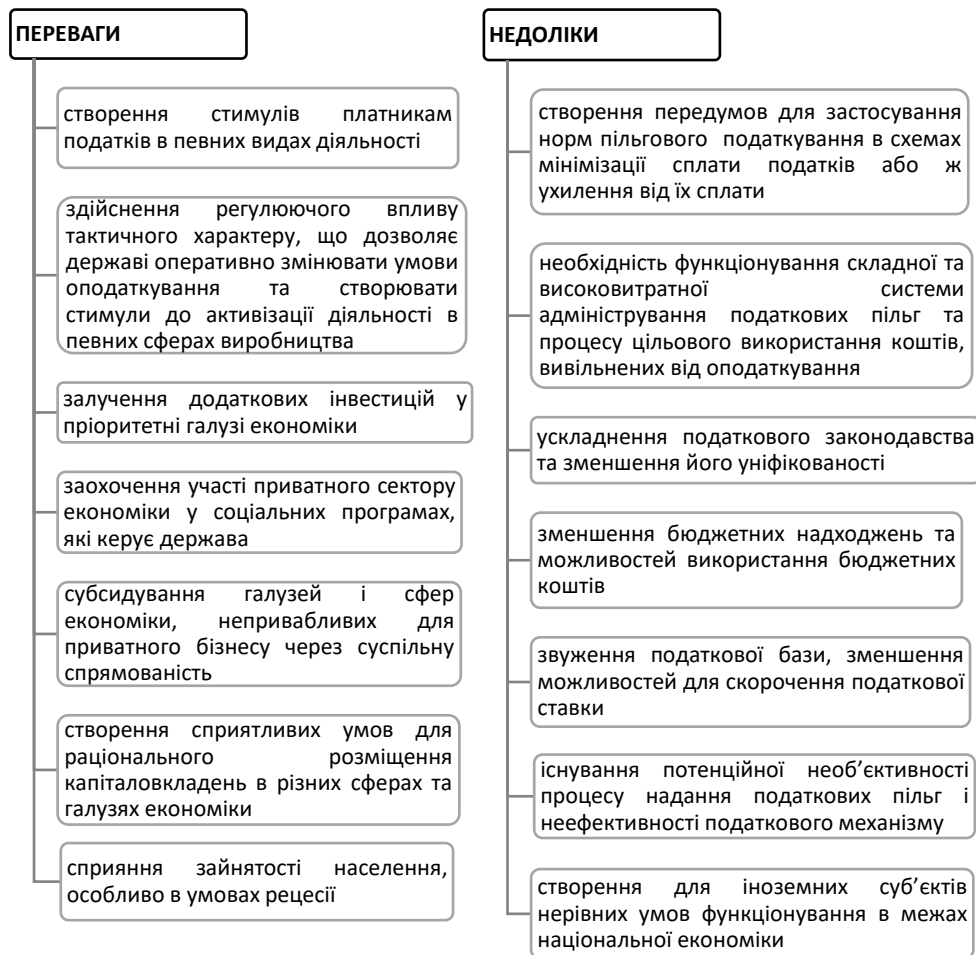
ПЕРЕВАГИ

створення стимулів платникам податків в певних видах діяльності

здійснення регулюючого впливу тактичного характеру, що дозволяє державі оперативно змінювати умови оподаткування та створювати стимули до активізації діяльності в певних сферах виробництва

залучення додаткових інвестицій у пріоритетні галузі економіки

заохочення участі приватного сектору економіки у соціальних програмах, які керує держава

субсидування галузей і сфер економіки, непривабливих для приватного бізнесу через суспільну спрямованість

створення сприятливих умов для раціонального розміщення капіталовкладень в різних сферах та галузях економіки

сприяння зайнятості населення, особливо в умовах рецесії

НЕДОЛІКИ

створення передумов для застосування норм пільгового податкування в схемах мінімізації сплати податків або ж ухилення від їх сплати

необхідність функціонування складної та високовитратної системи адміністрування податкових пільг та процесу цільового використання коштів, вивільнених від оподаткування

ускладнення податкового законодавства та зменшення його уніфікованості

зменшення бюджетних надходжень та можливостей використання бюджетних коштів

звуження податкової бази, зменшення можливостей для скорочення податкової ставки

існування потенційної необ'єктивності процесу надання податкових пільг і неефективності податкового механізму

створення для іноземних суб'єктів нерівних умов функціонування в межах національної економіки